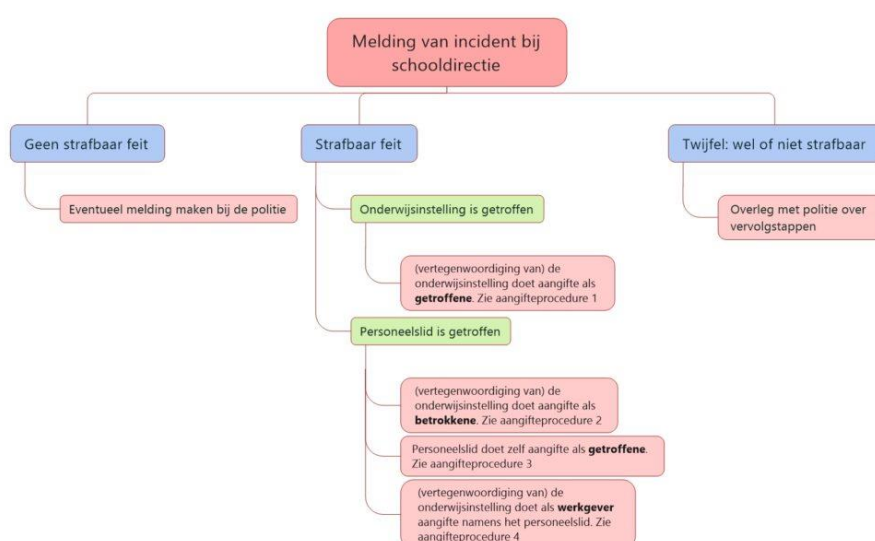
Melding van incident bij schooldirectie

Geen strafbaar feit

Eventueel melding maken bij de politie

Strafbaar feit

Onderwijsinstelling is getroffen

(vertegenwoordiging van) de onderwijsinstelling doet aangifte als **getroffene**. Zie aangifteprocedure 1

Personeelslid is getroffen

(vertegenwoordiging van) de onderwijsinstelling doet aangifte als **betrokkene**. Zie aangifteprocedure 2

Personeelslid doet zelf aangifte als **getroffene**. Zie aangifteprocedure 3

(vertegenwoordiging van) de onderwijsinstelling doet als **werkgever** aangifte namens het personeelslid. Zie aangifteprocedure 4

Twijfel: wel of niet strafbaar

Overleg met politie over vervolgstappen